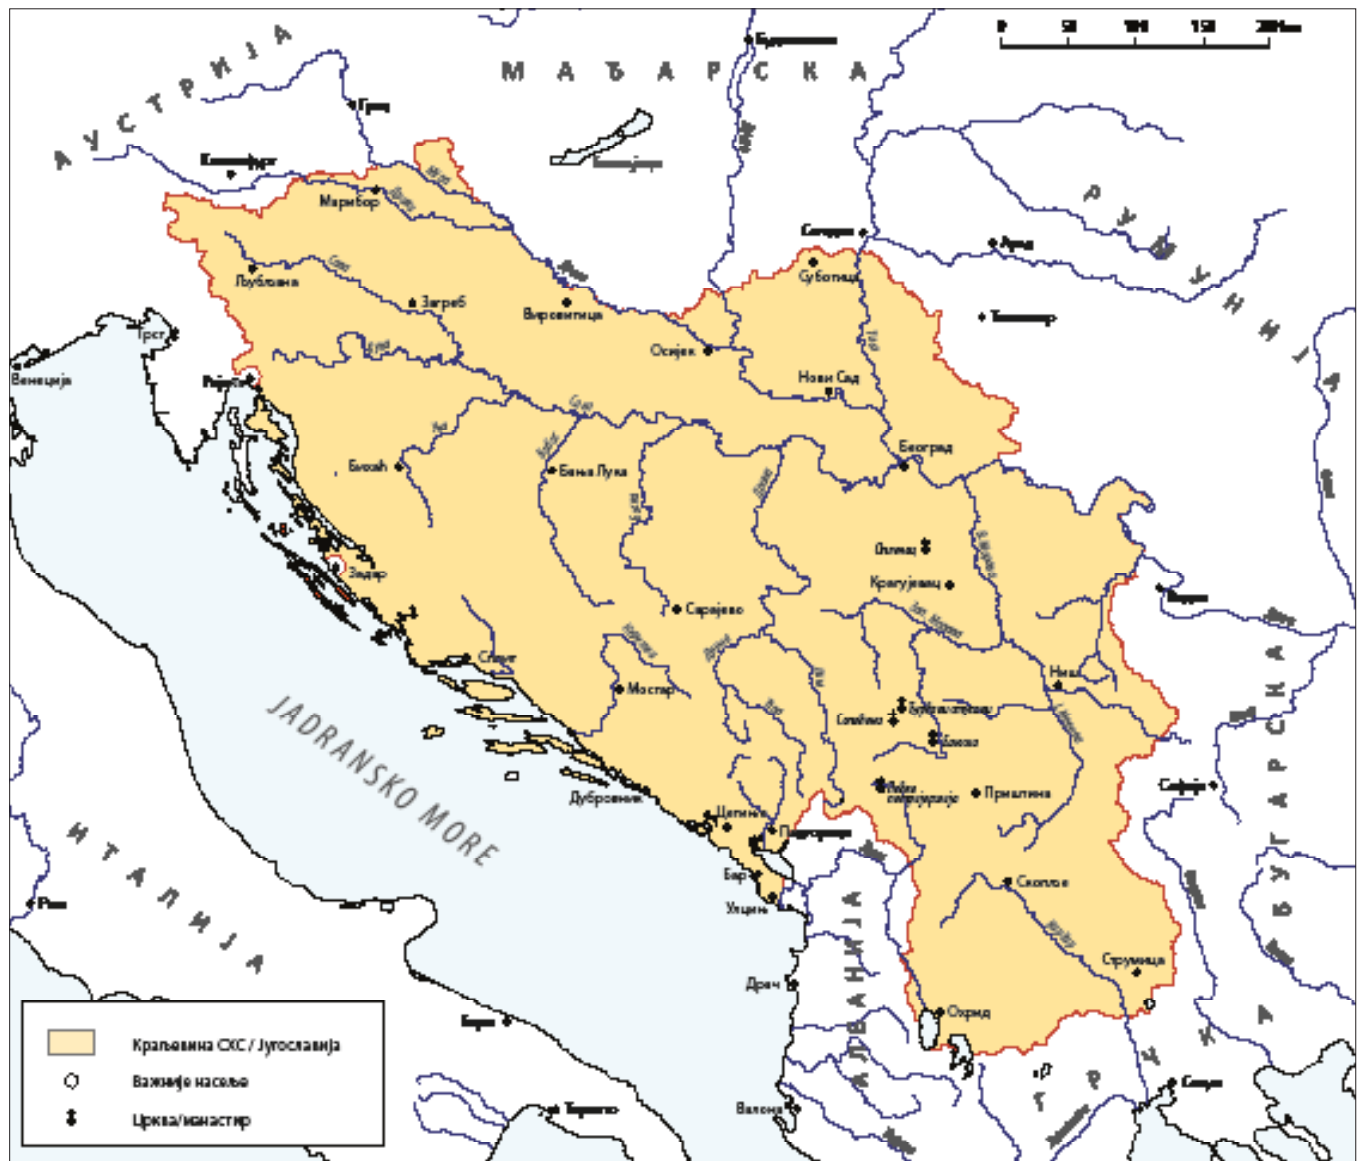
АУСТРИЈА
МАЂАРСКА
РУМУНИЈА
БУГАРСКА
ГРЧКА
АЛБАНИЈА
ИТАЛИЈА
JADRANSKO MORE

0 50 100 150 200 km

Будимпешта
Грац
Клагенфурт
Балатон
Марибор
Љубљана
Загреб
Вировитица
Сегедин
Суботица
Арад
Темишвар
Осијек
Нови Сад
Трст
Венеција
Ријека
Београд
Бихаћ
Бања Лука
Сарајево
Оплемац
Крагујевац
Видин
Задар
Сплит
Мостар
Ниш
Сопоћани
Студеница
Жича
Пећка патријаршија
Приштина
Софија
Дубровник
Цетиње
Подгорица
Бар
Улцињ
Скопље
Струмица
Рим
Драч
Охрид
Бари
Таранто
Валона
Солун
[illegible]

Краљевина СХС / Југославија
Важније насеље
Црква/манастир